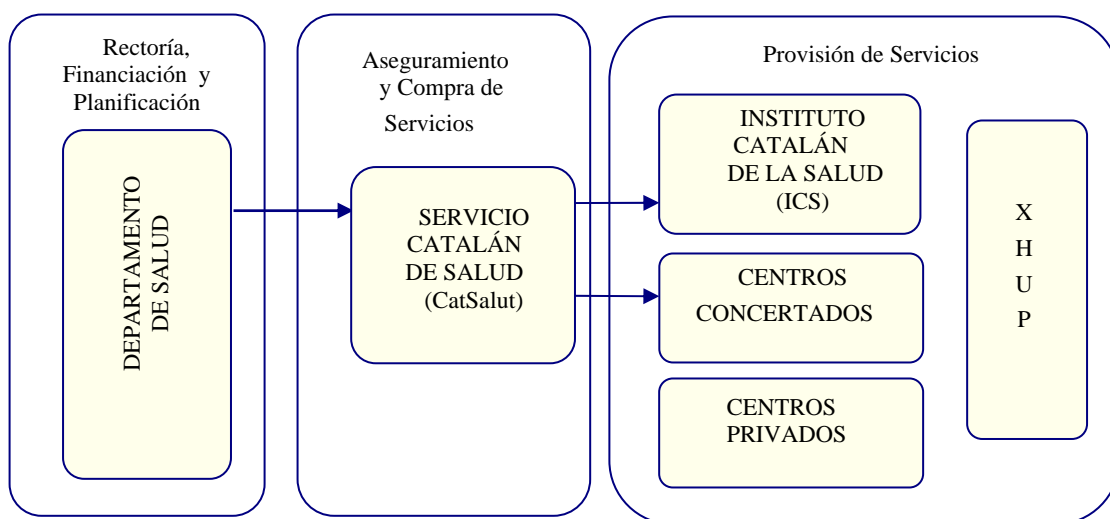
Rectoría, Financiación y Planificación

DEPARTAMENTO DE SALUD

Aseguramiento y Compra de Servicios

SERVICIO CATALÁN DE SALUD (CatSalut)

Provisión de Servicios

INSTITUTO CATALÁN DE LA SALUD (ICS)

CENTROS CONCERTADOS

CENTROS PRIVADOS

X
H
U
P